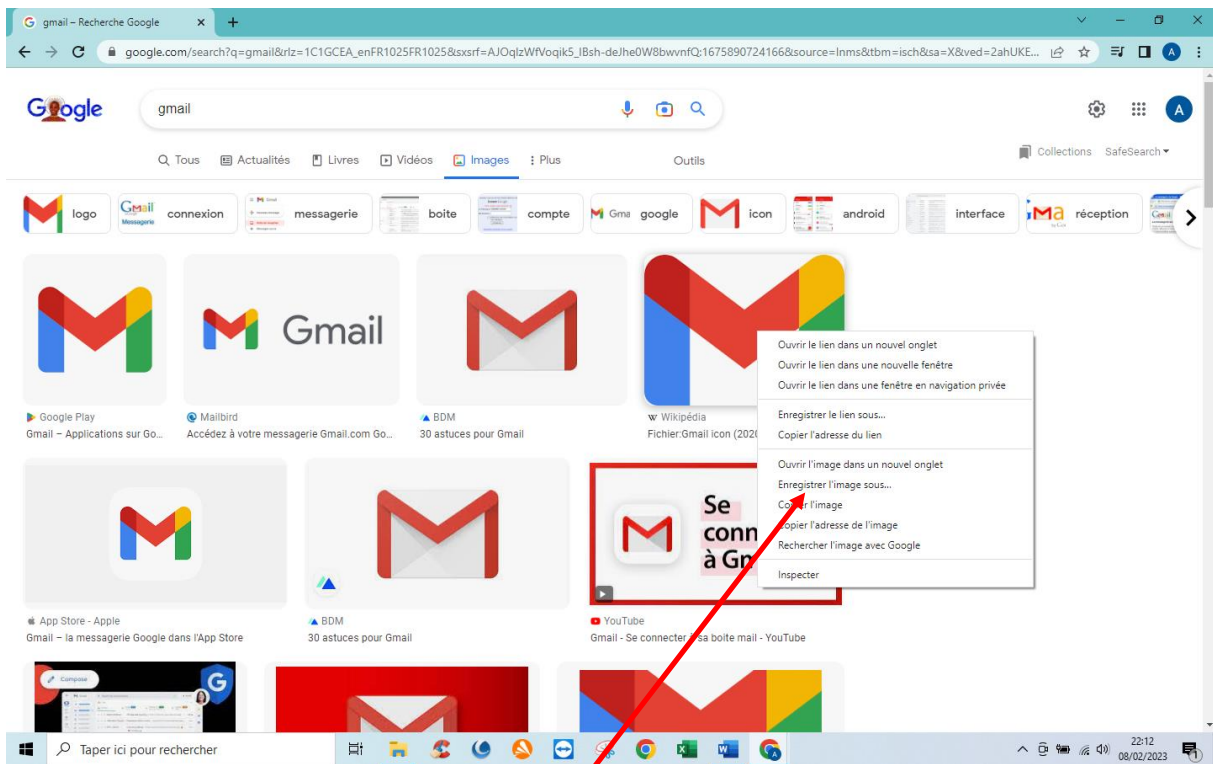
gmail – Recherche Google

google.com/search?q=gmail&rlz=1C1GCEA_enFR1025FR1025&sxsrf=AJOqlzWfVoqik5_lBsh-deJhe0W8bwvnfQ:1675890724166&source=lnms&tbm=isch&sa=X&ved=2ahUKE...

Google

gmail

Tous Actualités Livres Vidéos Images Plus Outils

Collections SafeSearch

logo connexion messagerie boite compte google icon android interface réception

Gmail

Google Play
Gmail – Applications sur Go...

Mailbird
Accédez à votre messagerie Gmail.com Go...

BDM
30 astuces pour Gmail

Wikipédia
Fichier:Gmail icon (202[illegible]

Ouvrir le lien dans un nouvel onglet
Ouvrir le lien dans une nouvelle fenêtre
Ouvrir le lien dans une fenêtre en navigation privée
Enregistrer le lien sous...
Copier l'adresse du lien
Ouvrir l'image dans un nouvel onglet
Enregistrer l'image sous...
Copier l'image
Copier l'adresse de l'image
Rechercher l'image avec Google
Inspecter

Se conn à Gm

App Store - Apple
Gmail – la messagerie Google dans l'App Store

BDM
30 astuces pour Gmail

YouTube
Gmail - Se connecter à sa boite mail - YouTube

Compose

Taper ici pour rechercher

22:12
08/02/2023